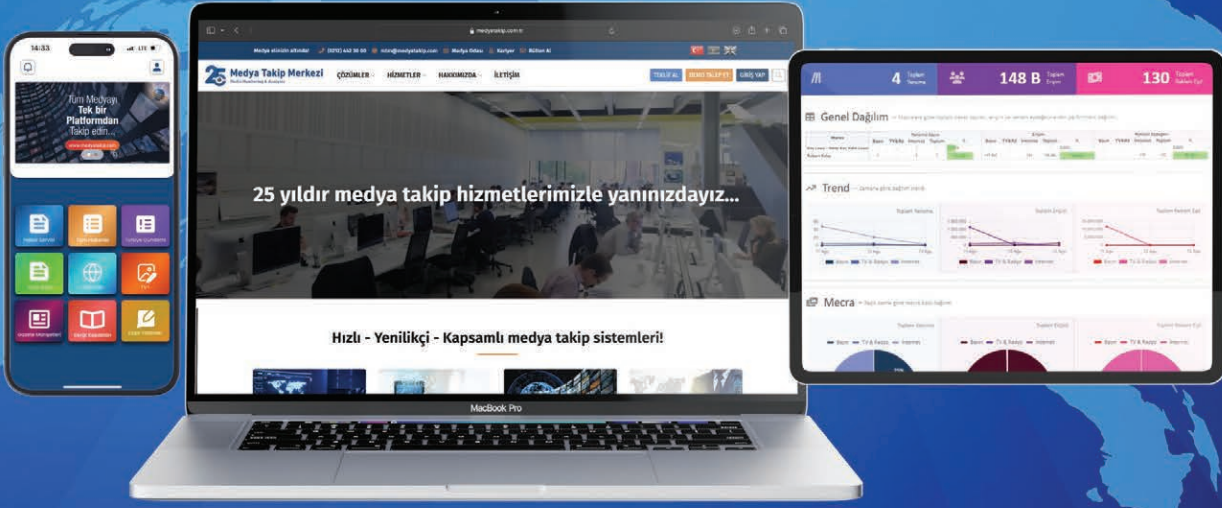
14:33

Tüm Medyayı Tek bir Platformdan Takip edin...

medyatakip.com.tr

Medya Takip Merkezi

ÇÖZÜMLER HİZMETLER HAKKIMIZDA İLETİŞİM

TEKLİF AL DEMO TALEP ET GİRİŞ YAP

25 yıldır medya takip hizmetlerimizle yanınızdayız...

Hızlı - Yenilikçi - Kapsamlı medya takip sistemleri!

MacBook Pro

4 Toplam Yansıma

148 B Toplam Erişim

130 Toplam Reklam Eşd.

Genel Dağılım

Trend

Mecra

Toplam Yansıma

Toplam Erişim

Toplam Reklam Eşd.

Basın TV & Radyo İnternet